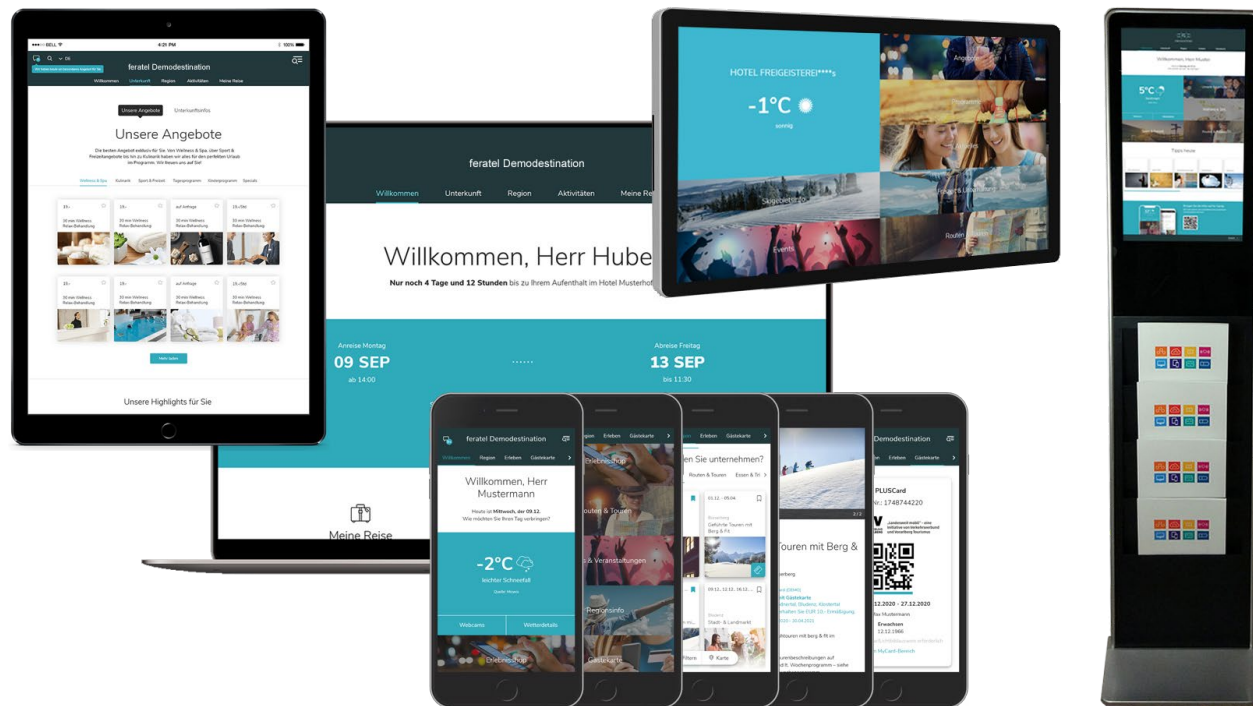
BELL 4:21 PM 100%

feratel Demodestination

Willkommen Unterkunft Region Aktivitäten Meine Reise

Unsere Angebote Unterkunftsinfos

Unsere Angebote

Wellness & Spa Kulinarik Sport & Freizeit Tagesprogramm Kinderprogramm Specials

Mehr laden

Unsere Highlights für Sie

feratel Demodestination

Willkommen Unterkunft Region Aktivitäten Meine Re

Willkommen, Herr Hube

Nur noch 4 Tage und 12 Stunden bis zu Ihrem Aufenthalt im Hotel Musterhof

Anreise Montag
09 SEP
ab 14:00

Abreise Freitag
13 SEP
bis 11:30

Meine Reise

HOTEL FREIGEISTEREI****s

-1°C
sonnig

Angebote

Skigebietsinfos

Events

Routen & Touren

feratel Demodestination

Willkommen Region Erleben Gästekarte

Willkommen, Herr Mustermann

Heute ist Mittwoch, der 09.12.
Wie möchten Sie Ihren Tag verbringen?

-2°C
leichter Schneefall

Webcams Wetterdetails

Erlebnisshop

Routen & Touren

& Veranstaltungen

Regionsinfo

Gästekarte

Erleben Gästekarte

n Sie unternehmen?

Routen & Touren Essen & Tr

Touren mit Berg &

Karte

Destination

Erleben Gästekarte

PLUSCard

1748744220

12.2020 - 27.12.2020

Willkommen, Herr Muster

5°C